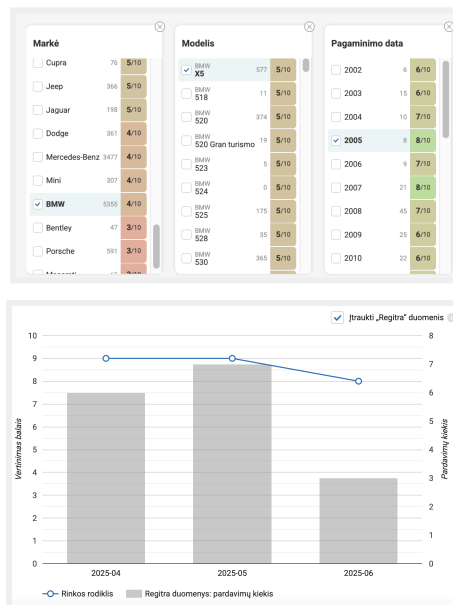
Markė

| | | |
|---|---|---|
| Cupra | 76 | 5/10 |
| Jeep | 366 | 5/10 |
| Jaguar | 198 | 5/10 |
| Dodge | 361 | 4/10 |
| Mercedes-Benz | 3477 | 4/10 |
| Mini | 307 | 4/10 |
| BMW | 5355 | 4/10 |
| Bentley | 47 | 3/10 |
| Porsche | 591 | 3/10 |
| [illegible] | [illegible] | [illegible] |

Modelis

| | | |
|---|---|---|
| BMW X5 | 577 | 5/10 |
| BMW 518 | 11 | 5/10 |
| BMW 520 | 374 | 5/10 |
| BMW 520 Gran turismo | 19 | 5/10 |
| BMW 523 | 5 | 5/10 |
| BMW 524 | 0 | 5/10 |
| BMW 525 | 175 | 5/10 |
| BMW 528 | 35 | 5/10 |
| BMW 530 | 365 | 5/10 |

Pagaminimo data

| | | |
|---|---|---|
| 2002 | 6 | 6/10 |
| 2003 | 15 | 6/10 |
| 2004 | 10 | 7/10 |
| 2005 | 8 | 8/10 |
| 2006 | 9 | 7/10 |
| 2007 | 21 | 8/10 |
| 2008 | 45 | 7/10 |
| 2009 | 25 | 6/10 |
| 2010 | 22 | 6/10 |

Įtraukti „Regitra" duomenis

Vertinimas balais
10 9 8 7 6 5 4 3 2 1 0

Pardavimų kiekis
8 7 6 5 4 3 2 1 0

2025-04 2025-05 2025-06

Rinkos rodiklis Regitra duomenys: pardavimų kiekis